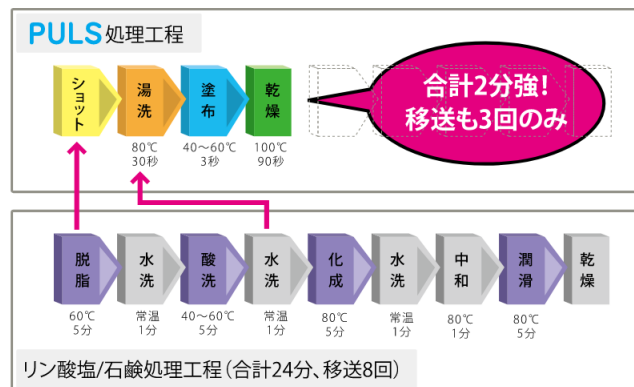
PULS処理工程

ショット

湯洗
80℃
30秒

塗布
40～60℃
3秒

乾燥
100℃
90秒

合計2分強!
移送も3回のみ

脱脂
60℃
5分

水洗
常温
1分

酸洗
40～60℃
5分

水洗
常温
1分

化成
80℃
5分

水洗
常温
1分

中和
80℃
1分

潤滑
80℃
5分

乾燥

リン酸塩/石鹸処理工程(合計24分、移送8回)